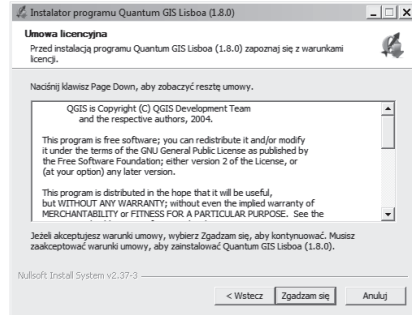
Instalator programu Quantum GIS Lisboa (1.8.0)

Umowa licencyjna
Przed instalacją programu Quantum GIS Lisboa (1.8.0) zapoznaj się z warunkami licencji.

Naciśnij klawisz Page Down, aby zobaczyć resztę umowy.

QGIS is Copyright (C) QGIS Development Team and the respective authors, 2004.

This program is free software; you can redistribute it and/or modify it under the terms of the GNU General Public License as published by the Free Software Foundation; either version 2 of the License, or (at your option) any later version.

This program is distributed in the hope that it will be useful, but WITHOUT ANY WARRANTY; without even the implied warranty of MERCHANTABILITY or FITNESS FOR A PARTICULAR PURPOSE. See the

Jeżeli akceptujesz warunki umowy, wybierz Zgadzam się, aby kontynuować. Musisz zaakceptować warunki umowy, aby zainstalować Quantum GIS Lisboa (1.8.0).

Nullsoft Install System v2.37-3

< Wstecz
Zgadzam się
Anuluj